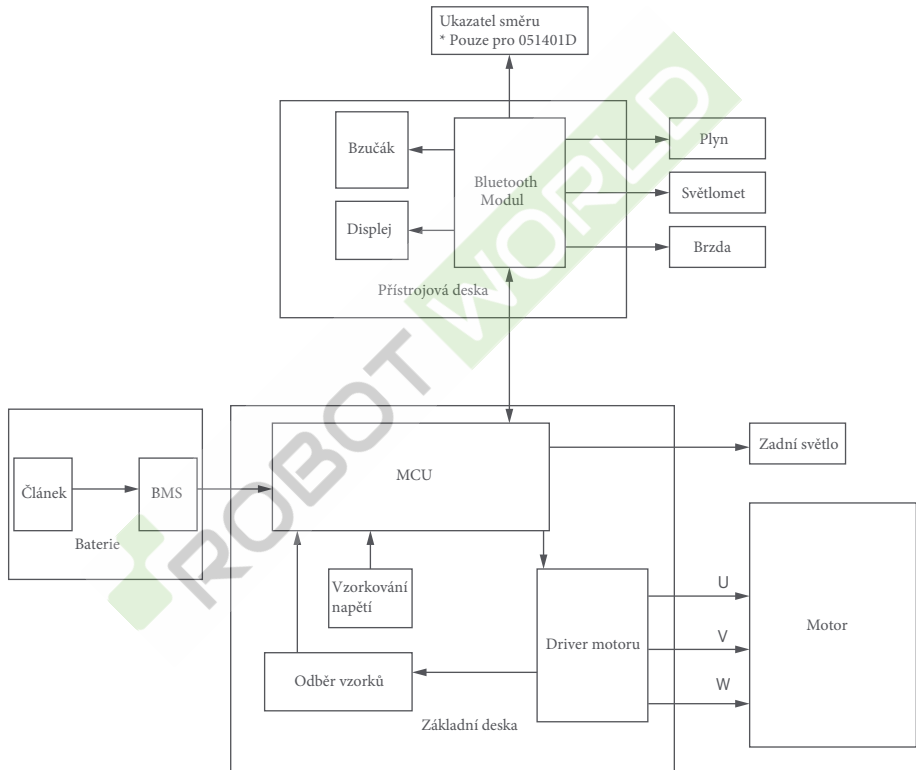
Ukazatel směru
* Pouze pro 051401D

Bzučák

Bluetooth Modul

Plyn

Světlomet

Displej

Brzda

Přístrojová deska

ROBOT WORLD

MCU

Zadní světlo

Článek

BMS

Baterie

Vzorkování napětí

U

V

W

Motor

Driver motoru

Odběr vzorků

Základní deska